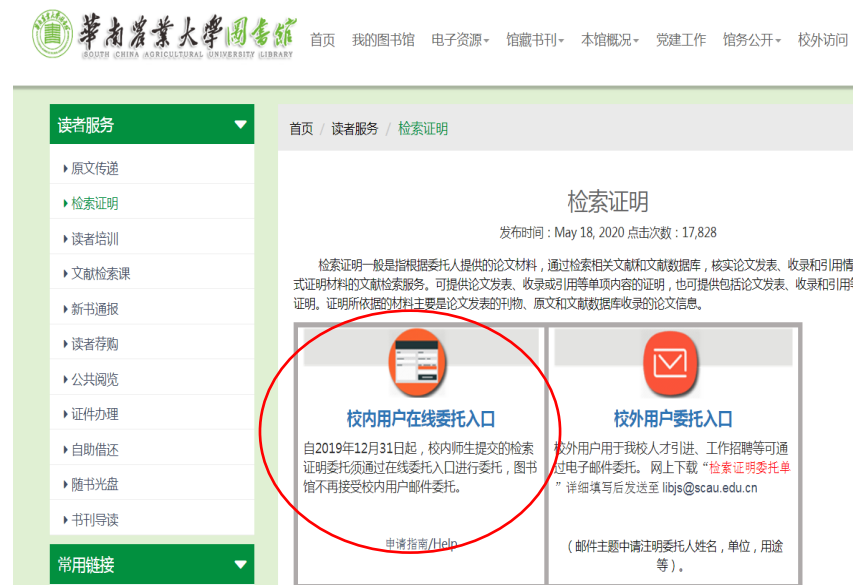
華南農業大學圖書館
SOUTH CHINA AGRICULTURAL UNIVERSITY LIBRARY

首页 我的图书馆 电子资源 馆藏书刊 本馆概况 党建工作 馆务公开 校外访问

读者服务
原文传递
检索证明
读者培训
文献检索课
新书通报
读者荐购
公共阅览
证件办理
自助借还
随书光盘
书刊导读
常用链接

首页 / 读者服务 / 检索证明

检索证明

发布时间：May 18, 2020 点击次数：17,828

检索证明一般是指根据委托人提供的论文材料，通过检索相关文献和文献数据库，核实论文发表、收录和引用情式证明材料的文献检索服务。可提供论文发表、收录或引用等单项内容的证明，也可提供包括论文发表、收录和引用证明。证明所依据的材料主要是论文发表的刊物、原文和文献数据库收录的论文信息。

校内用户在线委托入口

自2019年12月31日起，校内师生提交的检索证明委托须通过在线委托入口进行委托，图书馆不再接受校内用户邮件委托。

申请指南/Help

校外用户委托入口

校外用户用于我校人才引进、工作招聘等可通过电子邮件委托。网上下载"检索证明委托单"详细填写后发送至 libjs@scau.edu.cn

（邮件主题中请注明委托人姓名，单位，用途等）。